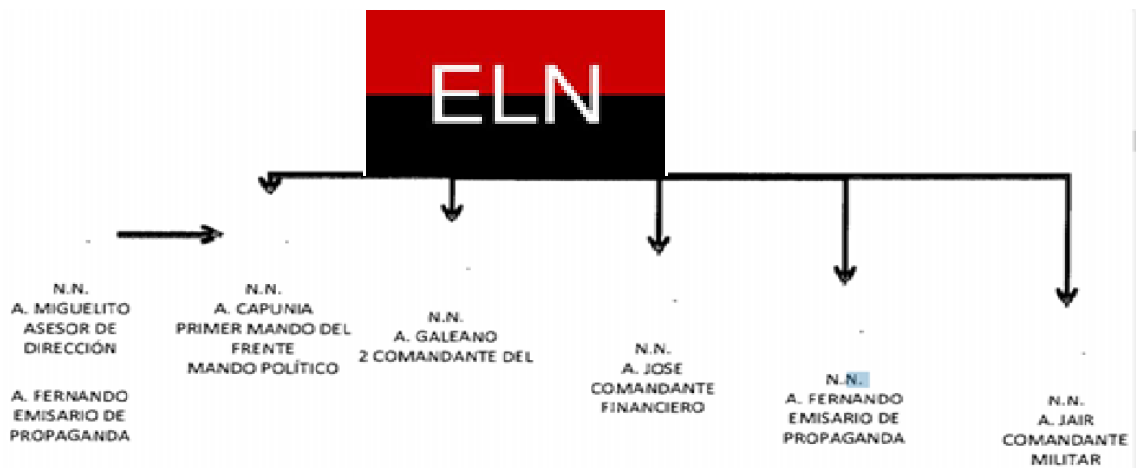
ELN

N.N.
A. MIGUELITO
ASESOR DE
DIRECCIÓN

A. FERNANDO
EMISARIO DE
PROPAGANDA

N.N.
A. CAPUNIA
PRIMER MANDO DEL
FRENTE
MANDO POLÍTICO

N.N.
A. GALEANO
2 COMANDANTE DEL

N.N.
A. JOSE
COMANDANTE
FINANCIERO

N.N.
A. FERNANDO
EMISARIO DE
PROPAGANDA

N.N.
A. JAIR
COMANDANTE
MILITAR